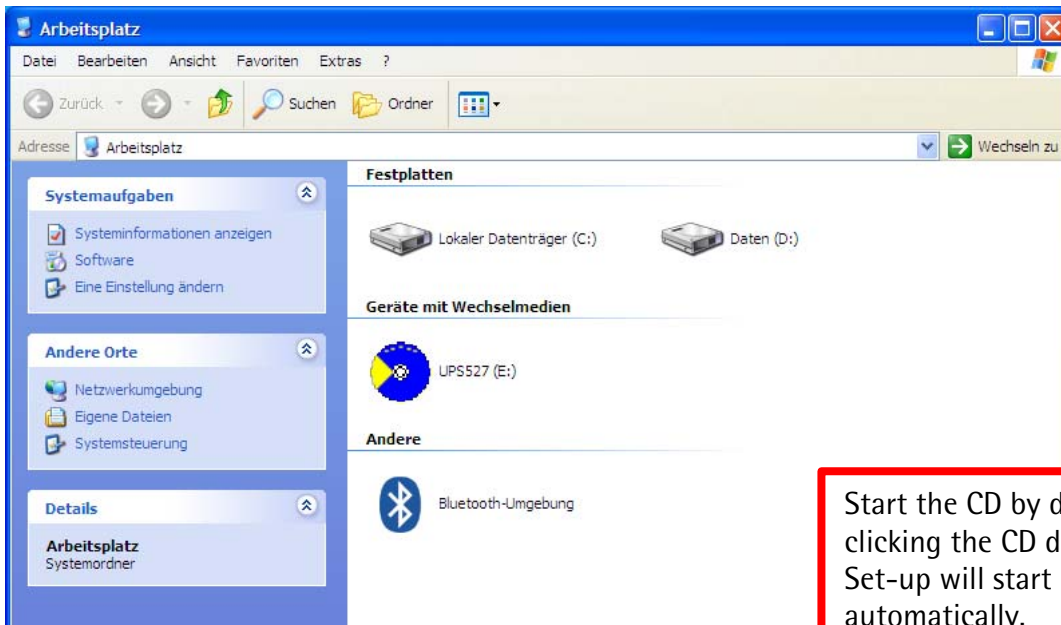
Arbeitsplatz

Datei Bearbeiten Ansicht Favoriten Extras ?

Zurück Suchen Ordner

Adresse Arbeitsplatz Wechseln zu

Systemaufgaben

Systeminformationen anzeigen
Software
Eine Einstellung ändern

Andere Orte

Netzwerkumgebung
Eigene Dateien
Systemsteuerung

Details

Arbeitsplatz
Systemordner

Festplatten

Lokaler Datenträger (C:)

Daten (D:)

Geräte mit Wechselmedien

UPS527 (E:)

Andere

Bluetooth-Umgebung

Start the CD by d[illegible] clicking the CD d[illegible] Set-up will start automatically.